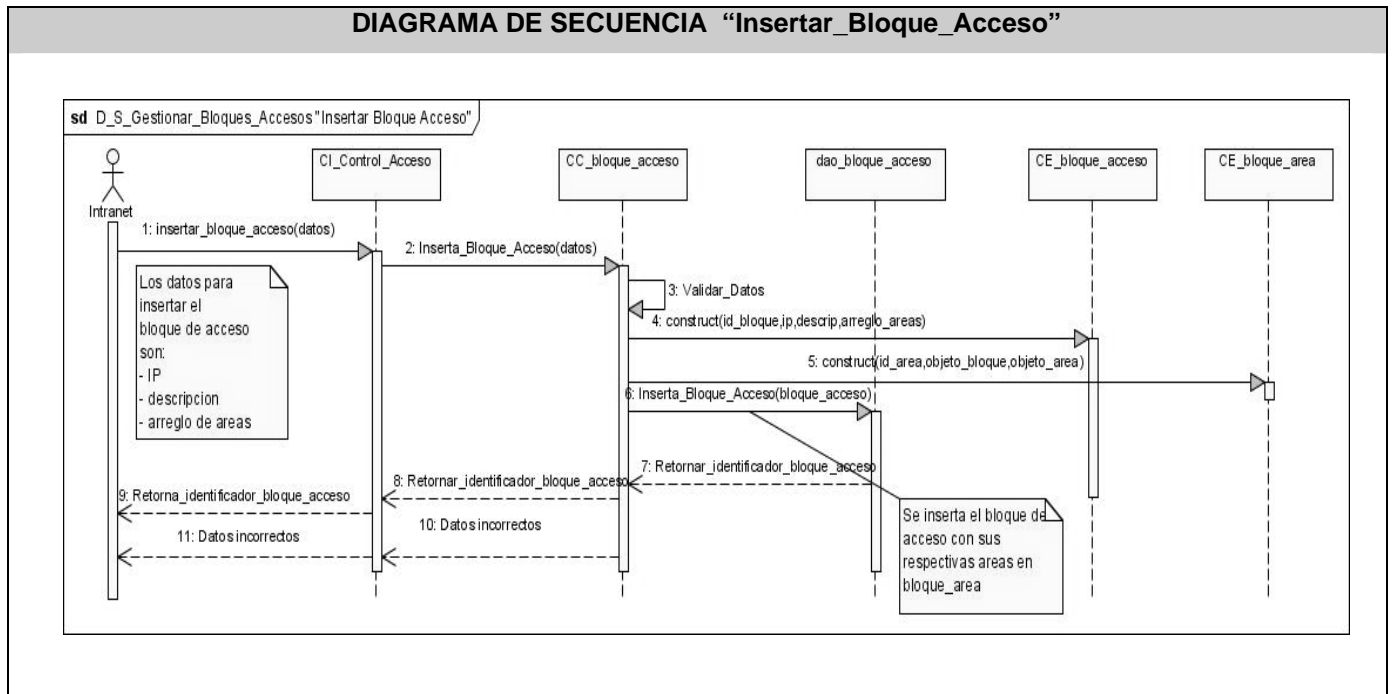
DIAGRAMA DE SECUENCIA "Insertar_Bloque_Acceso"

sd D_S_Gestionar_Bloques_Accesos "Insertar Bloque Acceso"

Intranet

CI_Control_Acceso

CC_bloque_acceso

dao_bloque_acceso

CE_bloque_acceso

CE_bloque_area

1: insertar_bloque_acceso(datos)

2: Inserta_Bloque_Acceso(datos)

Los datos para insertar el bloque de acceso son:
- IP
- descripcion
- arreglo de areas

3: Validar_Datos

4: construct(id_bloque,ip,descrip,arreglo_areas)

5: construct(id_area,objeto_bloque,objeto_area)

6: Inserta_Bloque_Acceso(bloque_acceso)

7: Retornar_identificador_bloque_acceso

8: Retornar_identificador_bloque_acceso

9: Retorna_identificador_bloque_acceso

10: Datos incorrectos

11: Datos incorrectos

Se inserta el bloque de acceso con sus respectivas areas en bloque_area